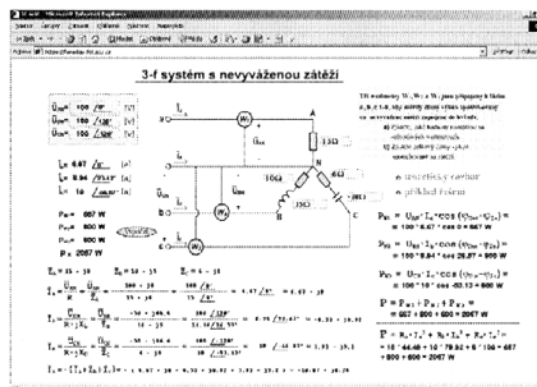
3-f systém s nevyváženou zátěží

$\hat{U}_{AN}$ = 100 /0° [V]
$\hat{U}_{BN}$ = 100 /-120° [V]
$\hat{U}_{CN}$ = 100 /120° [V]

$\hat{I}_A$ = 6.67 /0° [A]
$\hat{I}_B$ = 8.94 /-93.4° [A]
$\hat{I}_C$ = 10 /-53.1° [A]

$P_{W1}$ = 667 W
$P_{W2}$ = 800 W
$P_{W3}$ = 600 W
P = 2067 W

Tři wattmetry $W_1$, $W_2$ a $W_3$ jsou připojeny k fázím A, B a C a N, aby měřily činný výkon spotřebovaný ve spotřebiči.
a) Zjistěte, jaký bude údaj wattmetrů
b) Zjistěte celkový výkon spotřebovaný ve zátěži.

teoretický rozbor
příkladné řešení

$P_{W1}$ = $U_{AN} \cdot I_A \cdot \cos(\psi_{UA} - \psi_{IA})$ = = 100 * 6.67 * cos 0 = 667 W
$P_{W2}$ = $U_{BN} \cdot I_B \cdot \cos(\psi_{UB} - \psi_{IB})$ = = 100 * 8.94 * cos 26.57 = 800 W
$P_{W3}$ = $U_{CN} \cdot I_C \cdot \cos(\psi_{UC} - \psi_{IC})$ = = 100 * 10 * cos -53.13 = 600 W
P = $P_{W1} + P_{W2} + P_{W3}$ = = 667 + 800 + 600 = 2067 W

P = $R_A \cdot I_A^2 + R_B \cdot I_B^2 + R_C \cdot I_C^2$ = = 15 * 44.49 + 10 * 79.92 + 6 * 100 = 667 + 800 + 600 = 2067 W

A B C N
$W_1$ $W_2$ $W_3$
$\hat{I}_A$ $\hat{I}_B$ $\hat{I}_C$
$\hat{U}_{AN}$ $\hat{U}_{BN}$ $\hat{U}_{CN}$
15Ω 10Ω 6Ω 5Ω 8Ω

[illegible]